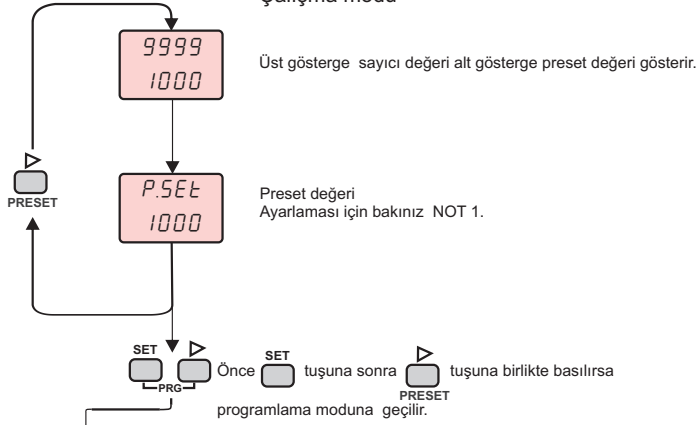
Çalışma modu

9999
1000

Üst gösterge sayıcı değeri alt gösterge preset değeri gösterir.

▷
PRESET

P.SEt
1000

Preset değeri
Ayarlaması için bakınız NOT 1.

SET ▷
PRG

Önce SET tuşuna sonra ▷ PRESET tuşuna birlikte basılırsa programlama moduna geçilir.